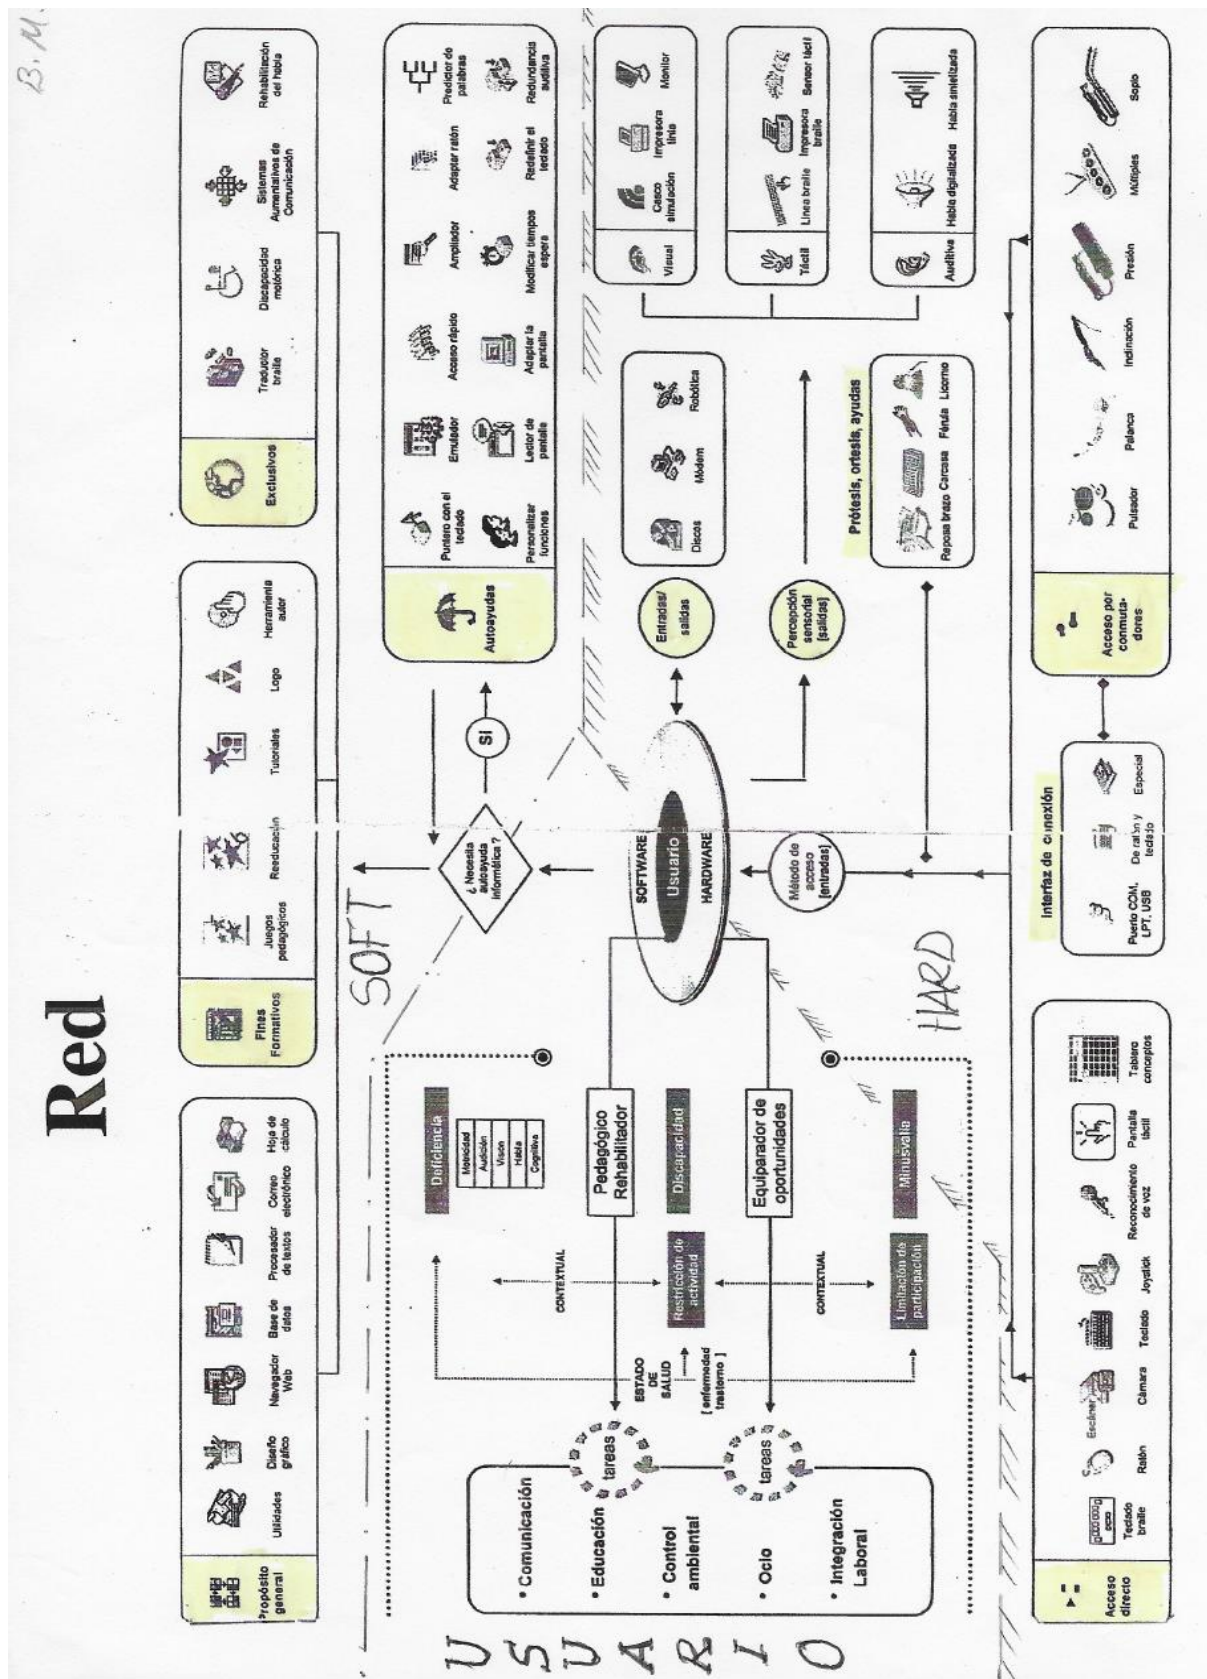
Red

B. M.

Propósito general
Utilidades
Diseño gráfico
Navegador Web
Base de datos
Procesador de textos
Correo electrónico
Hoja de cálculo

Fines Formativos
Juegos pedagógicos
Reeducación
Tutoriales
Logo
Herramienta autor

Exclusivos
Traductor braile
Discapacidad motórica
Sistemas Aumentativos de Comunicación
Rehabilitación del habla

Autoayudas
Puntero con el teclado
Emulador
Acceso rápido
Amplificador
Adaptar ratón
Predictor de palabras
Personalizar funciones
Lector de pantalla
Adaptar la pantalla
Modificar tiempos espera
Redefinir el teclado
Redundancia auditiva

¿ Necesita autoayuda informática ?
SI

SOFT

SOFTWARE
Usuario
HARDWARE

HARD

Entradas/ salidas
Discos
Módem
Robótica

Visual
Casco simulación
Impresora tinta
Monitor

Táctil
Línea braile
Impresora braile
Sensor táctil

Auditiva
Habla digitalizada
Habla sintetizada

Percepción sensorial [salidas]

Prótesis, ortesis, ayudas
Reposa brazo
Carcasa
Férula
Licornio

Método de acceso [entradas]

Interfaz de conexión
Puerto COM, LPT, USB
De ratón y teclado
Especial

Acceso por conmutadores
Pulsador
Palanca
Inclinación
Presión
Múltiples
Soplo

Acceso directo
Teclado braile
Ratón
Escáner
Cámara
Teclado
Joystick
Reconocimiento de voz
Pantalla táctil
Tablero conceptos

Deficiencia
Motricidad
Audición
Visión
Habla
Cognitiva

Pedagógico Rehabilitador
Discapacidad
Equiparador de oportunidades
Minusvalía

CONTEXTUAL
Restricción de actividad
CONTEXTUAL
Limitación de participación

ESTADO DE SALUD
[ enfermedad trastorno ]

tareas
tareas

• Comunicación
• Educación
• Control ambiental
• Ocio
• Integración Laboral

U S U A R I O